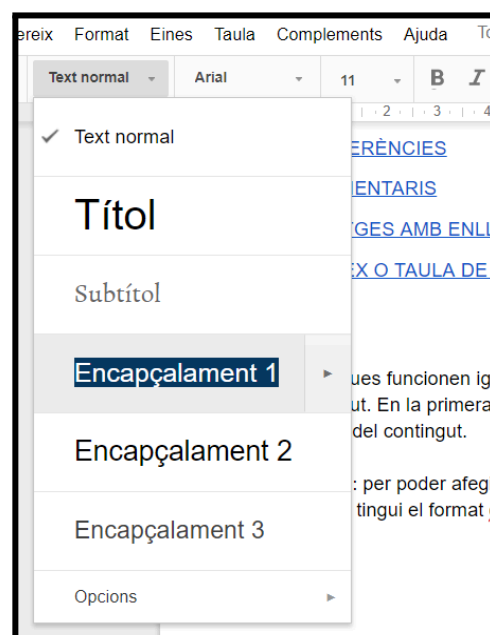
ereix Format Eines Taula Complements Ajuda To

Text normal Arial 11 B I

Text normal

Títol

Subtítol

Encapçalament 1

Encapçalament 2

Encapçalament 3

Opcions

ERÈNCIES

IENTARIS

TGES AMB ENLL

EX O TAULA DE

ues funcionen ig ut. En la primera del contingut.

: per poder afeg tingui el format